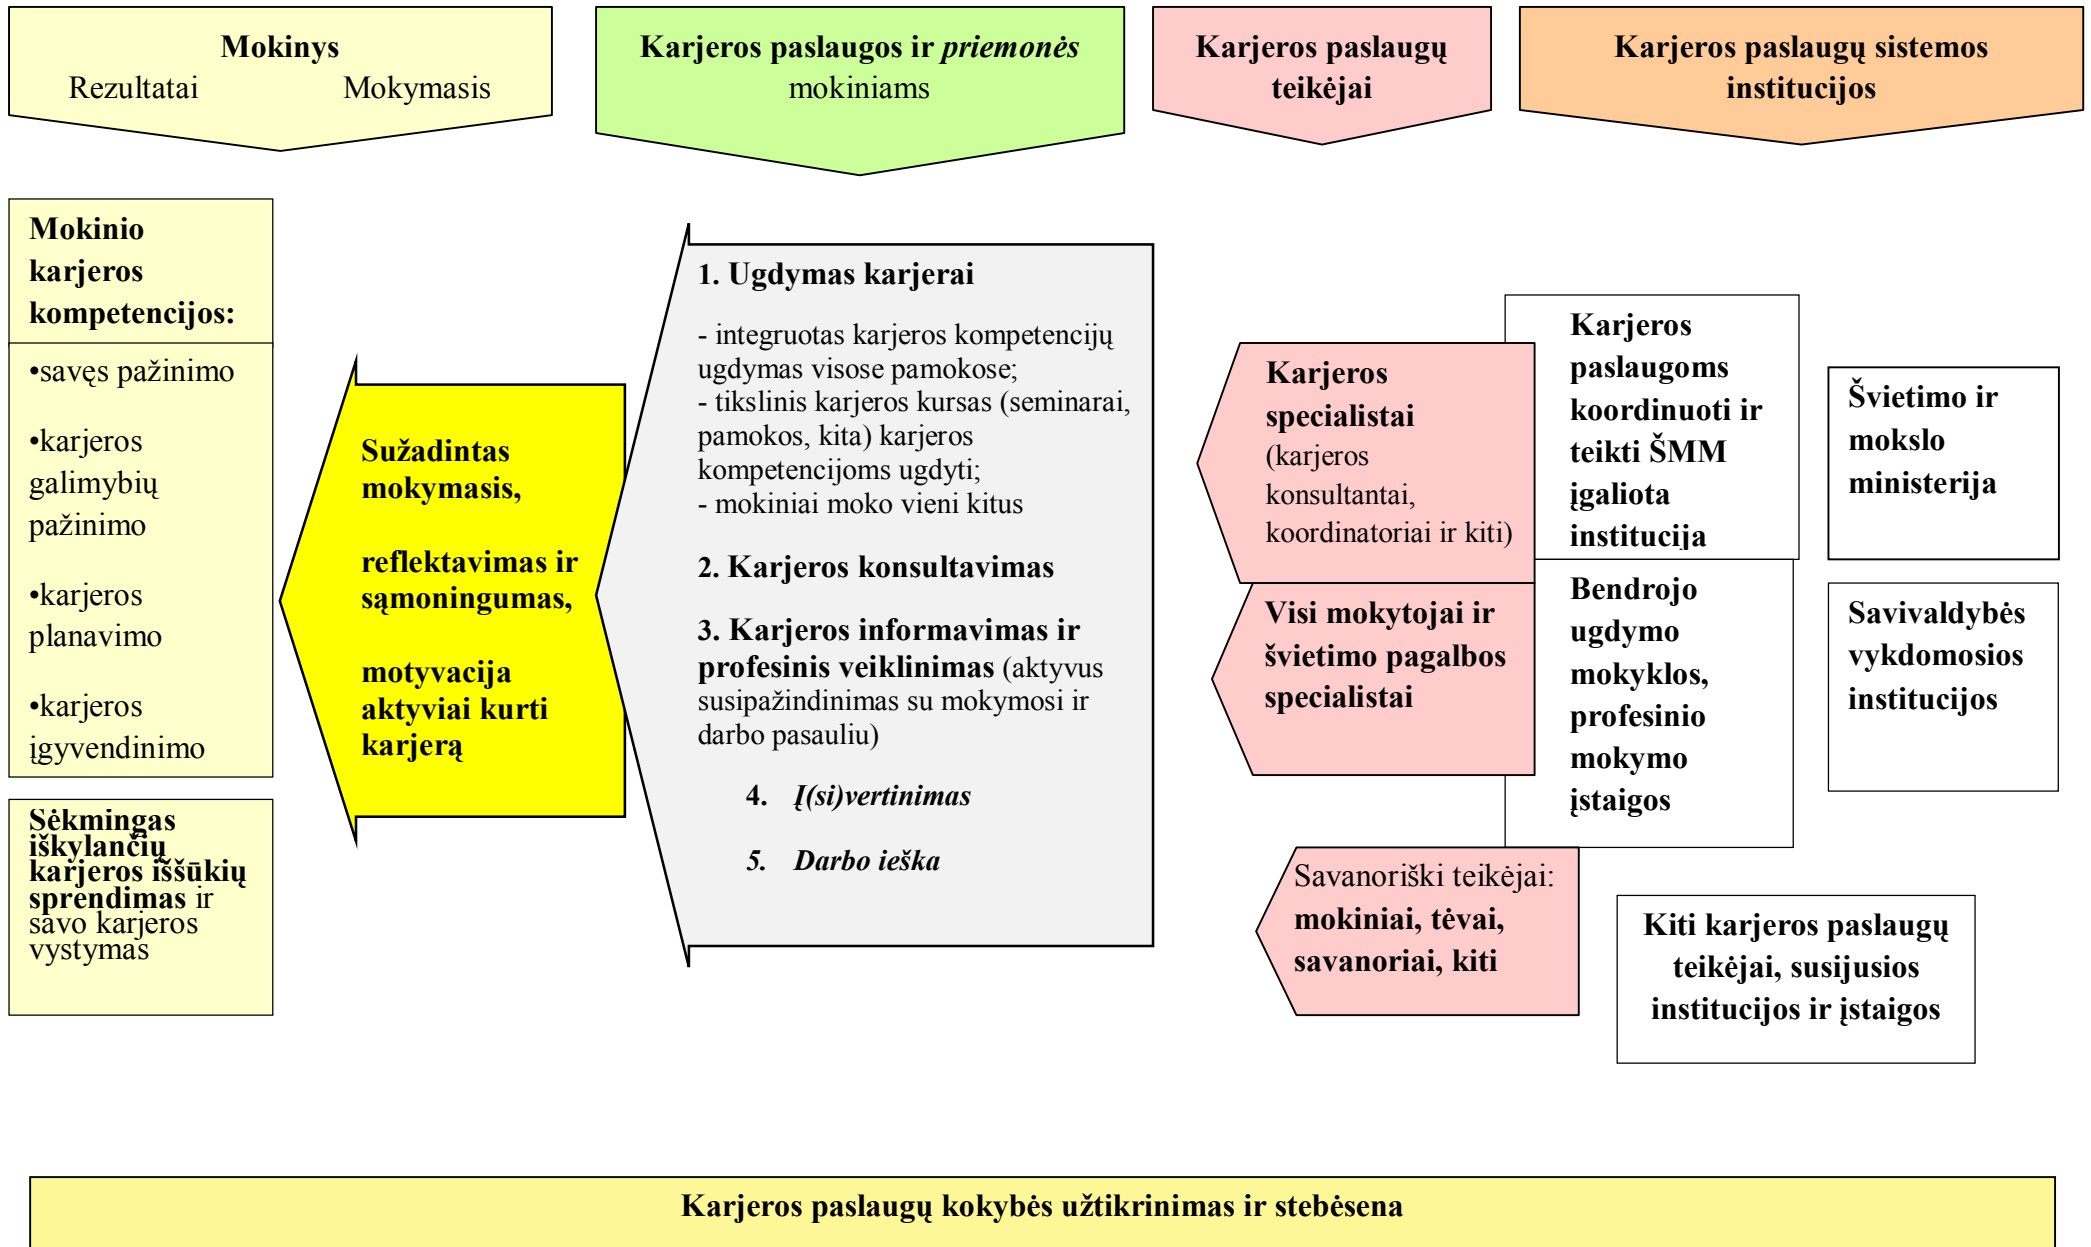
**Mokinys**
Rezultatai Mokymasis

**Karjeros paslaugos ir *priemonės***
mokiniams

**Karjeros paslaugų teikėjai**

**Karjeros paslaugų sistemos institucijos**

**Mokinio karjeros kompetencijos:**

•savęs pažinimo

•karjeros galimybių pažinimo

•karjeros planavimo

•karjeros įgyvendinimo

**Sėkmingas iškylančių karjeros iššūkių sprendimas** ir savo karjeros vystymas

**Sužadintas mokymasis,**

**reflektavimas ir sąmoningumas,**

**motyvacija aktyviai kurti karjerą**

**1. Ugdymas karjerai**

- integruotas karjeros kompetencijų ugdymas visose pamokose;
- tikslinis karjeros kursas (seminarai, pamokos, kita) karjeros kompetencijoms ugdyti;
- mokiniai moko vieni kitus

**2. Karjeros konsultavimas**

**3. Karjeros informavimas ir profesinis veiklinimas** (aktyvus susipažindinimas su mokymosi ir darbo pasauliu)

***4. Į(si)vertinimas***

***5. Darbo ieška***

**Karjeros specialistai** (karjeros konsultantai, koordinatoriai ir kiti)

**Karjeros paslaugoms koordinuoti ir teikti ŠMM įgaliota institucija**

**Švietimo ir mokslo ministerija**

**Visi mokytojai ir švietimo pagalbos specialistai**

**Bendrojo ugdymo mokyklos, profesinio mokymo įstaigos**

**Savivaldybės vykdomosios institucijos**

Savanoriški teikėjai: **mokiniai, tėvai, savanoriai, kiti**

**Kiti karjeros paslaugų teikėjai, susijusios institucijos ir įstaigos**

**Karjeros paslaugų kokybės užtikrinimas ir stebėsena**